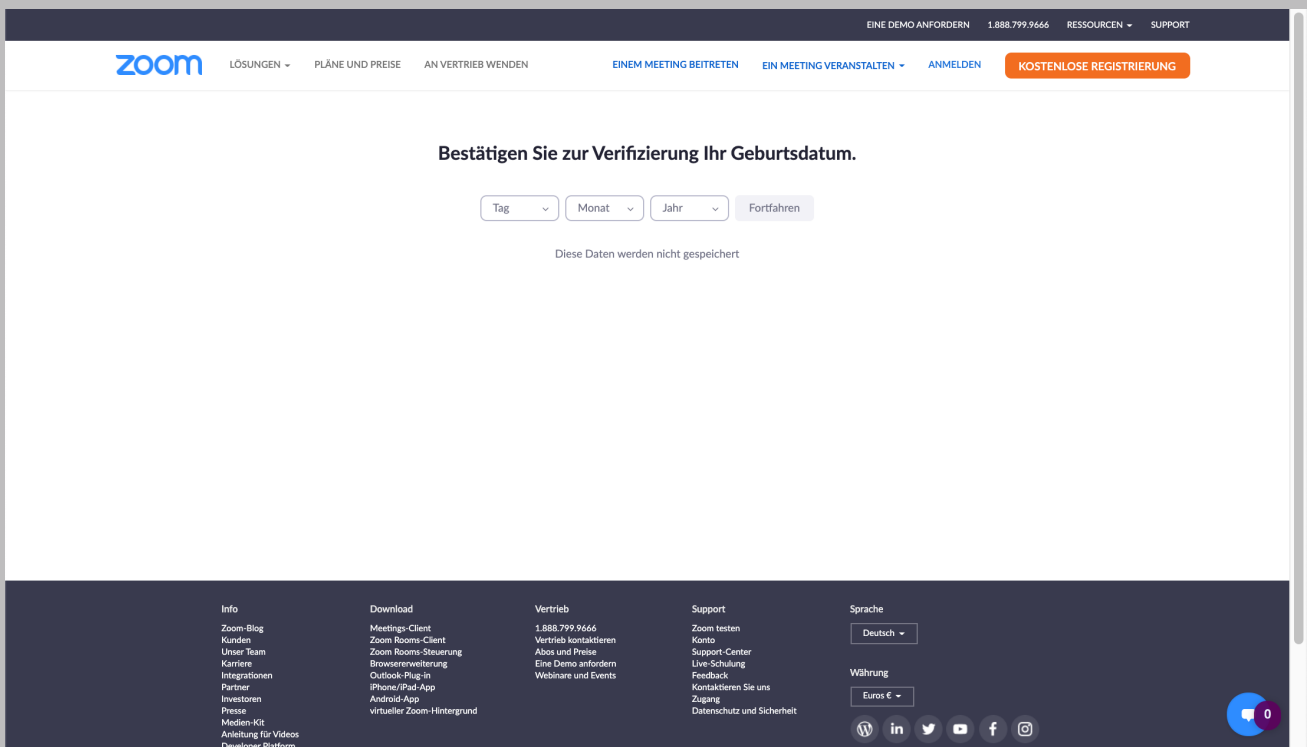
EINE DEMO ANFORDERN 1.888.799.9666 RESSOURCEN SUPPORT

zoom LÖSUNGEN PLÄNE UND PREISE AN VERTRIEB WENDEN EINEM MEETING BEITRETEN EIN MEETING VERANSTALTEN ANMELDEN KOSTENLOSE REGISTRIERUNG

Bestätigen Sie zur Verifizierung Ihr Geburtsdatum.

Tag Monat Jahr Fortfahren

Diese Daten werden nicht gespeichert

Info
Zoom-Blog
Kunden
Unser Team
Karriere
Integrationen
Partner
Investoren
Presse
Medien-Kit
Anleitung für Videos
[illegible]

Download
Meetings-Client
Zoom Rooms-Client
Zoom Rooms-Steuerung
Browsererweiterung
Outlook-Plug-in
iPhone/iPad-App
Android-App
virtueller Zoom-Hintergrund

Vertrieb
1.888.799.9666
Vertrieb kontaktieren
Abos und Preise
Eine Demo anfordern
Webinare und Events

Support
Zoom testen
Konto
Support-Center
Live-Schulung
Feedback
Kontaktieren Sie uns
Zugang
Datenschutz und Sicherheit

Sprache
Deutsch

Währung
Euros €

0